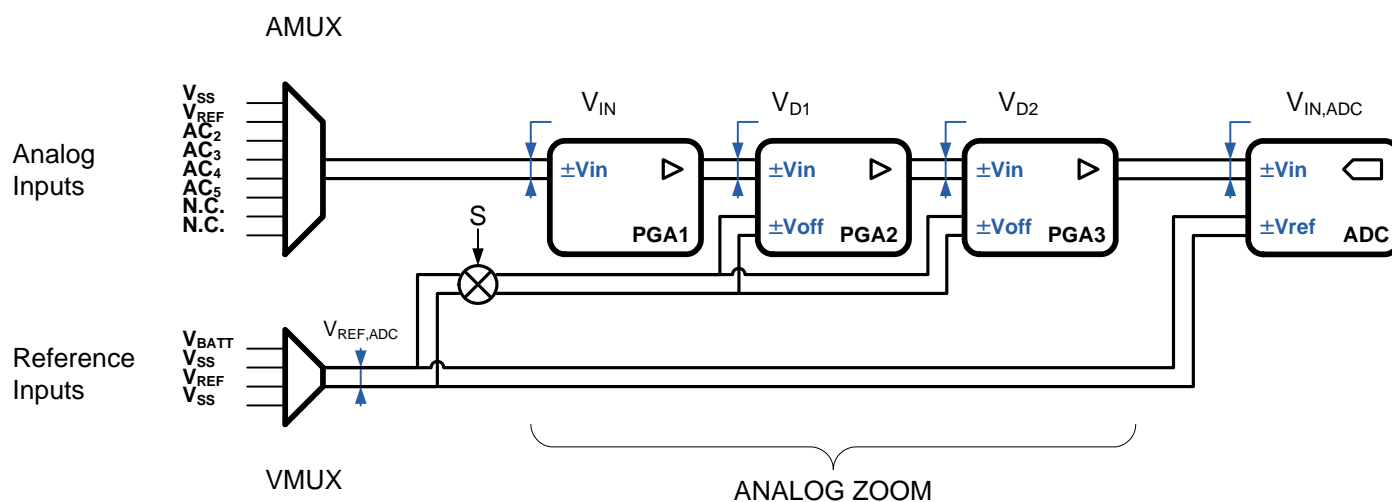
AMUX

Analog Inputs

$V_{SS}$
$V_{REF}$
$AC_2$
$AC_3$
$AC_4$
$AC_5$
N.C.
N.C.

$V_{IN}$

$V_{D1}$

$V_{D2}$

$V_{IN,ADC}$

±Vin
PGA1

±Vin
±Voff
PGA2

±Vin
±Voff
PGA3

±Vin
±Vref
ADC

S

Reference Inputs

$V_{BATT}$
$V_{SS}$
$V_{REF}$
$V_{SS}$

$V_{REF,ADC}$

VMUX

ANALOG ZOOM